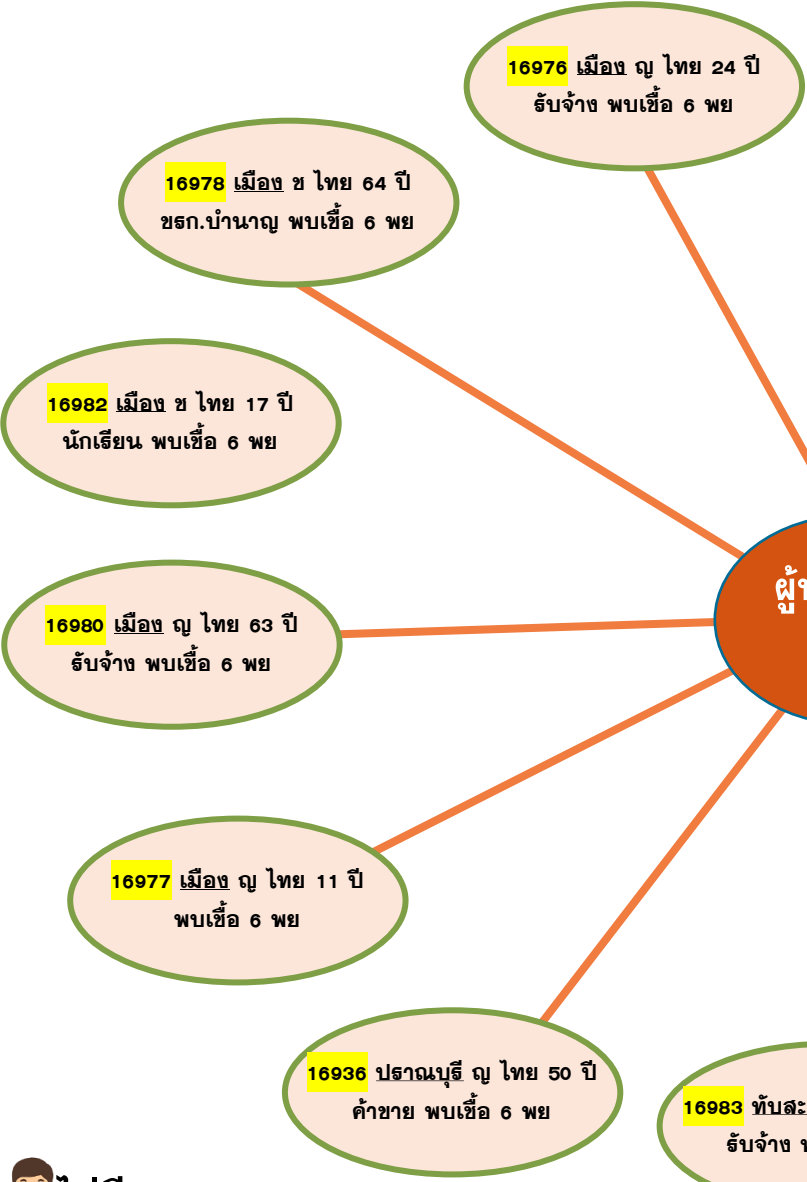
16976 เมือง ญ ไทย 24 ปี รับจ้าง พบเชื้อ 6 พย

16978 เมือง ช ไทย 64 ปี ขรก.บำนาญ พบเชื้อ 6 พย

16982 เมือง ช ไทย 17 ปี นักเรียน พบเชื้อ 6 พย

ผู้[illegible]

16980 เมือง ญ ไทย 63 ปี รับจ้าง พบเชื้อ 6 พย

16977 เมือง ญ ไทย 11 ปี พบเชื้อ 6 พย

16936 ปราณบุรี ญ ไทย 50 ปี ค้าขาย พบเชื้อ 6 พย

16983 ทับสะ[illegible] รับจ้าง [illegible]

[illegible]